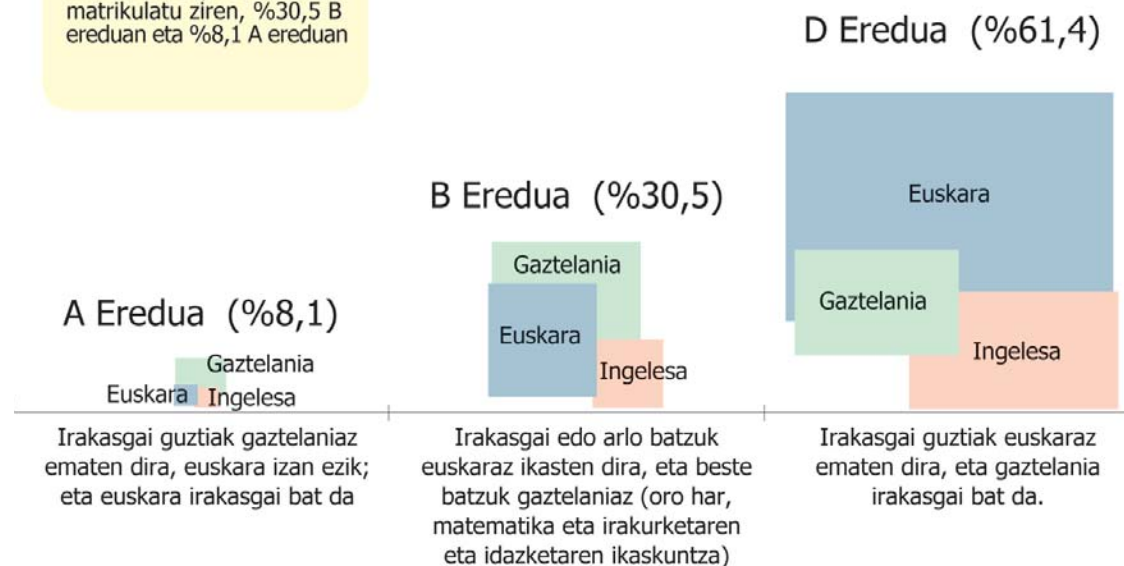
matrikulatu ziren, %30,5 B ereduan eta %8,1 A ereduan

D Eredua (%61,4)

Euskara

Gaztelania

Ingelesa

B Eredua (%30,5)

Gaztelania

Euskara

Ingelesa

A Eredua (%8,1)

Gaztelania

Euskara

Ingelesa

Irakasgai guztiak gaztelaniaz ematen dira, euskara izan ezik; eta euskara irakasgai bat da

Irakasgai edo arlo batzuk euskaraz ikasten dira, eta beste batzuk gaztelaniaz (oro har, matematika eta irakurketaren eta idazketaren ikaskuntza)

Irakasgai guztiak euskaraz ematen dira, eta gaztelania irakasgai bat da.